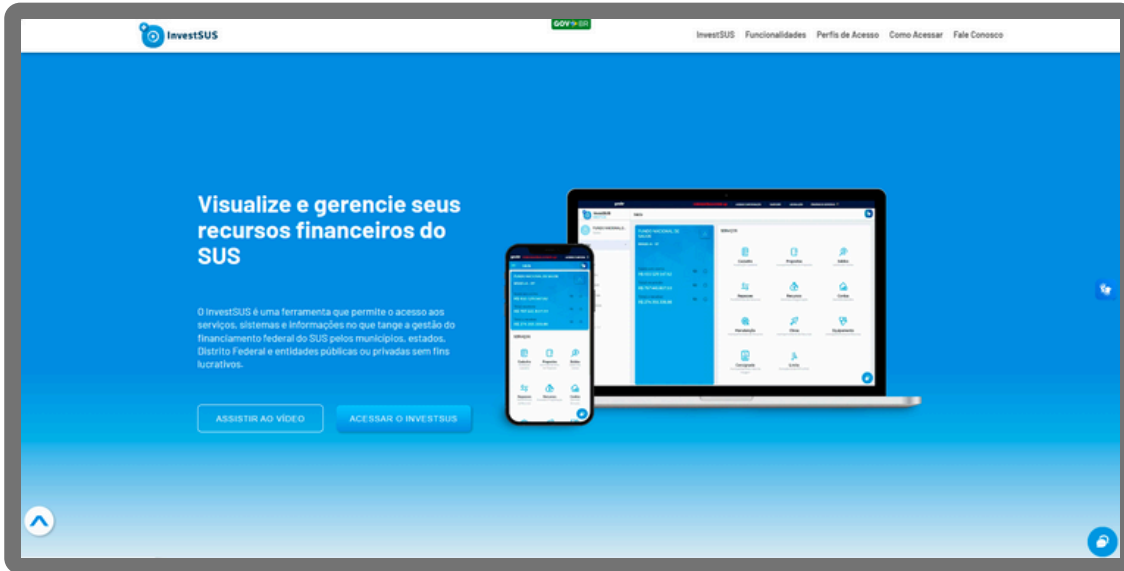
InvestSUS

GOV.BR

InvestSUS Funcionalidades Perfis de Acesso Como Acessar Fale Conosco

Visualize e gerencie seus recursos financeiros do SUS

O InvestSUS é uma ferramenta que permite o acesso aos serviços, sistemas e informações no que tange a gestão do financiamento federal do SUS pelos municípios, estados, Distrito Federal e entidades públicas ou privadas sem fins lucrativos.

ASSISTIR AO VÍDEO

ACESSAR O INVESTSUS

FUNDO NACIONAL DE SAÚDE

Serviços

Consulta Propostas Saldos Repasses Recursos Contas Monitoração Obras Equipamentos Conciliação Emenda

Saldos Propostas Saldos Repasses Recursos Contas